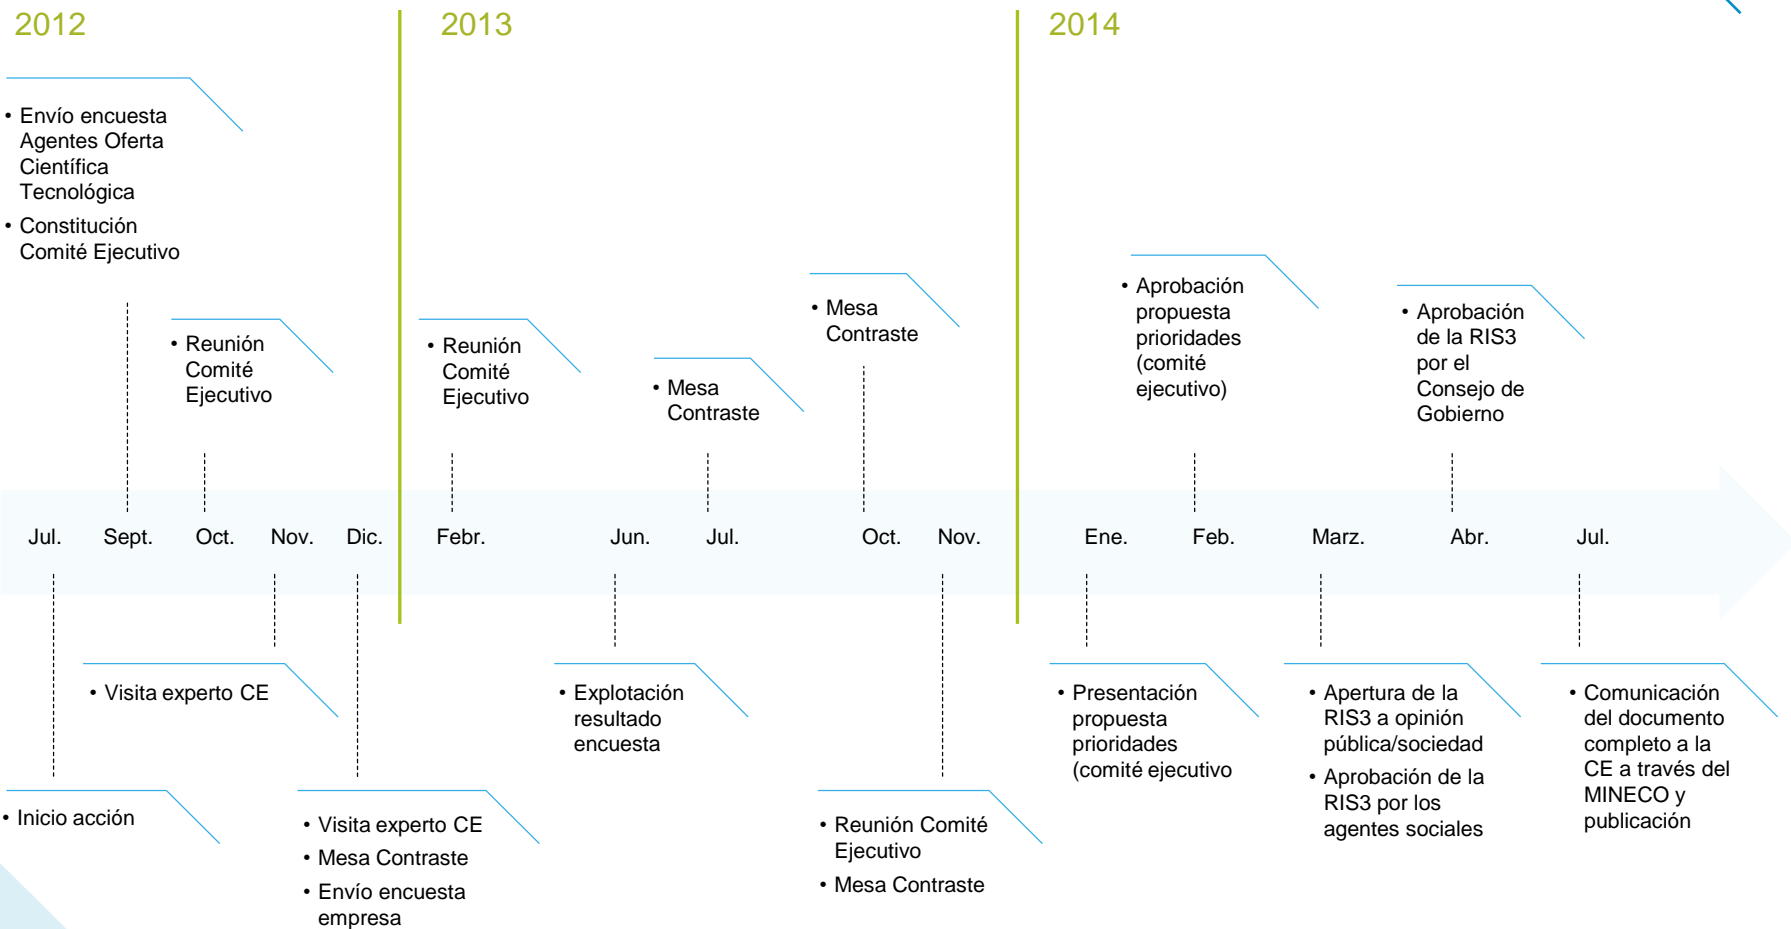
2012

2013

2014

• Envío encuesta Agentes Oferta Científica Tecnológica
• Constitución Comité Ejecutivo

• Reunión Comité Ejecutivo

• Reunión Comité Ejecutivo

• Mesa Contraste

• Mesa Contraste

• Aprobación propuesta prioridades (comité ejecutivo)

• Aprobación de la RIS3 por el Consejo de Gobierno

Jul. Sept. Oct. Nov. Dic. Febr. Jun. Jul. Oct. Nov. Ene. Feb. Marz. Abr. Jul.

• Visita experto CE

• Explotación resultado encuesta

• Presentación propuesta prioridades (comité ejecutivo

• Apertura de la RIS3 a opinión pública/sociedad
• Aprobación de la RIS3 por los agentes sociales

• Comunicación del documento completo a la CE a través del MINECO y publicación

• Inicio acción

• Visita experto CE
• Mesa Contraste
• Envío encuesta empresa

• Reunión Comité Ejecutivo
• Mesa Contraste